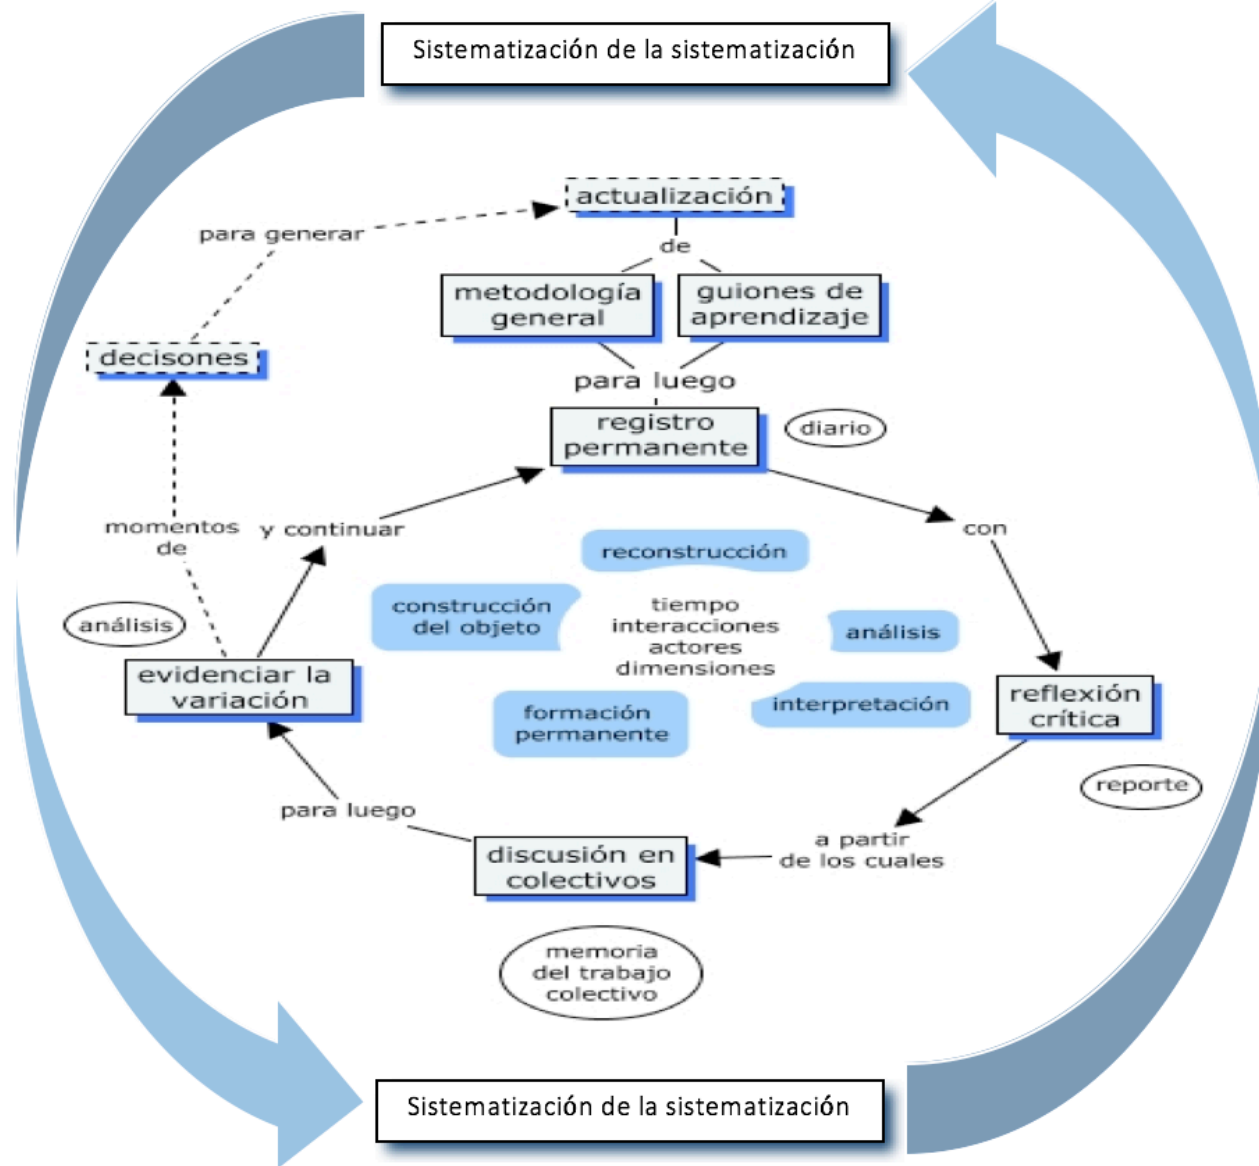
Sistematización de la sistematización

actualización

para generar

de

metodología general

guiones de aprendizaje

decisones

para luego

registro permanente

diario

momentos de

y continuar

con

reconstrucción

construcción del objeto

tiempo
interacciones
actores
dimensiones

análisis

análisis

evidenciar la variación

formación permanente

interpretación

reflexión crítica

reporte

para luego

discusión en colectivos

a partir de los cuales

memoria del trabajo colectivo

Sistematización de la sistematización